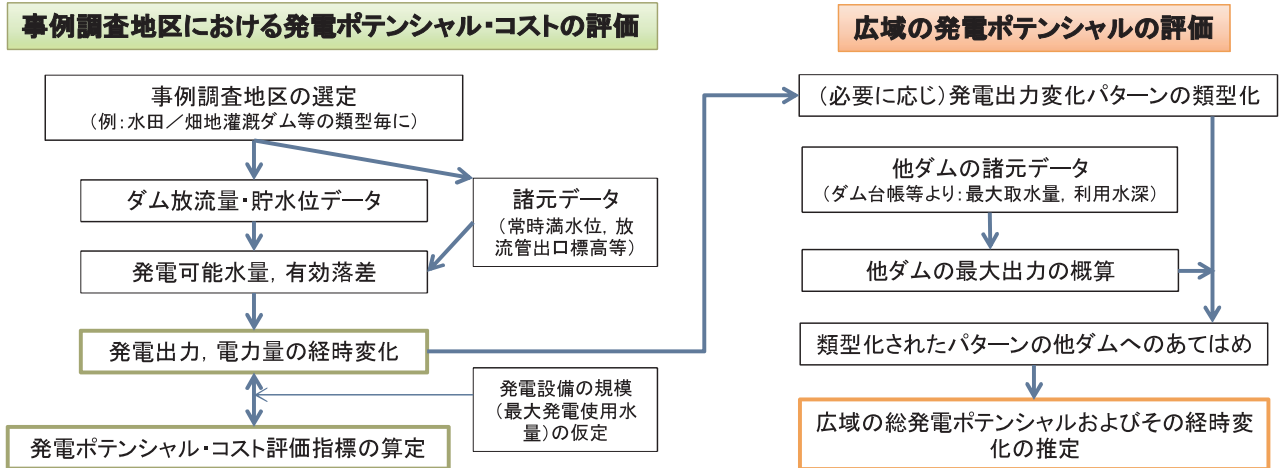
事例調査地区における発電ポテンシャル・コストの評価

事例調査地区の選定
（例：水田／畑地灌漑ダム等の類型毎に）

ダム放流量・貯水位データ

諸元データ
（常時満水位，放流管出口標高等）

発電可能水量，有効落差

発電出力，電力量の経時変化

発電設備の規模
（最大発電使用水量）の仮定

発電ポテンシャル・コスト評価指標の算定

広域の発電ポテンシャルの評価

（必要に応じ）発電出力変化パターンの類型化

他ダムの諸元データ
（ダム台帳等より：最大取水量，利用水深）

他ダムの最大出力の概算

類型化されたパターンの他ダムへのあてはめ

広域の総発電ポテンシャルおよびその経時変化の推定